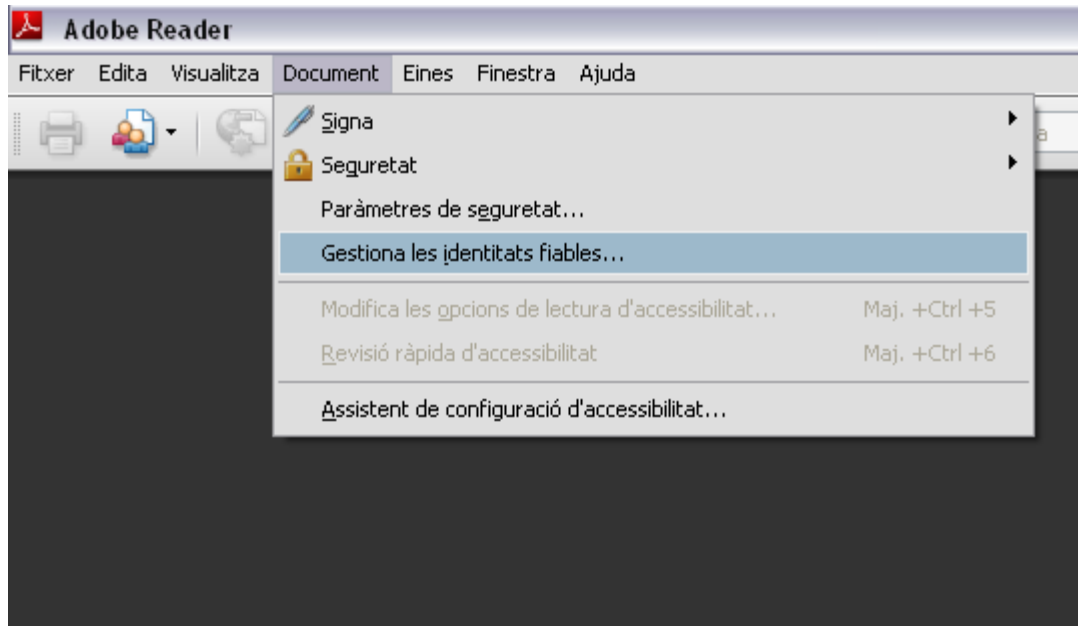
Adobe Reader

Fitxer Edita Visualitza Document Eines Finestra Ajuda

Signa
Seguretat
Paràmetres de seguretat...
Gestiona les identitats fiables...
Modifica les opcions de lectura d'accessibilitat... Maj. +Ctrl +5
Revisió ràpida d'accessibilitat Maj. +Ctrl +6
Assistent de configuració d'accessibilitat...